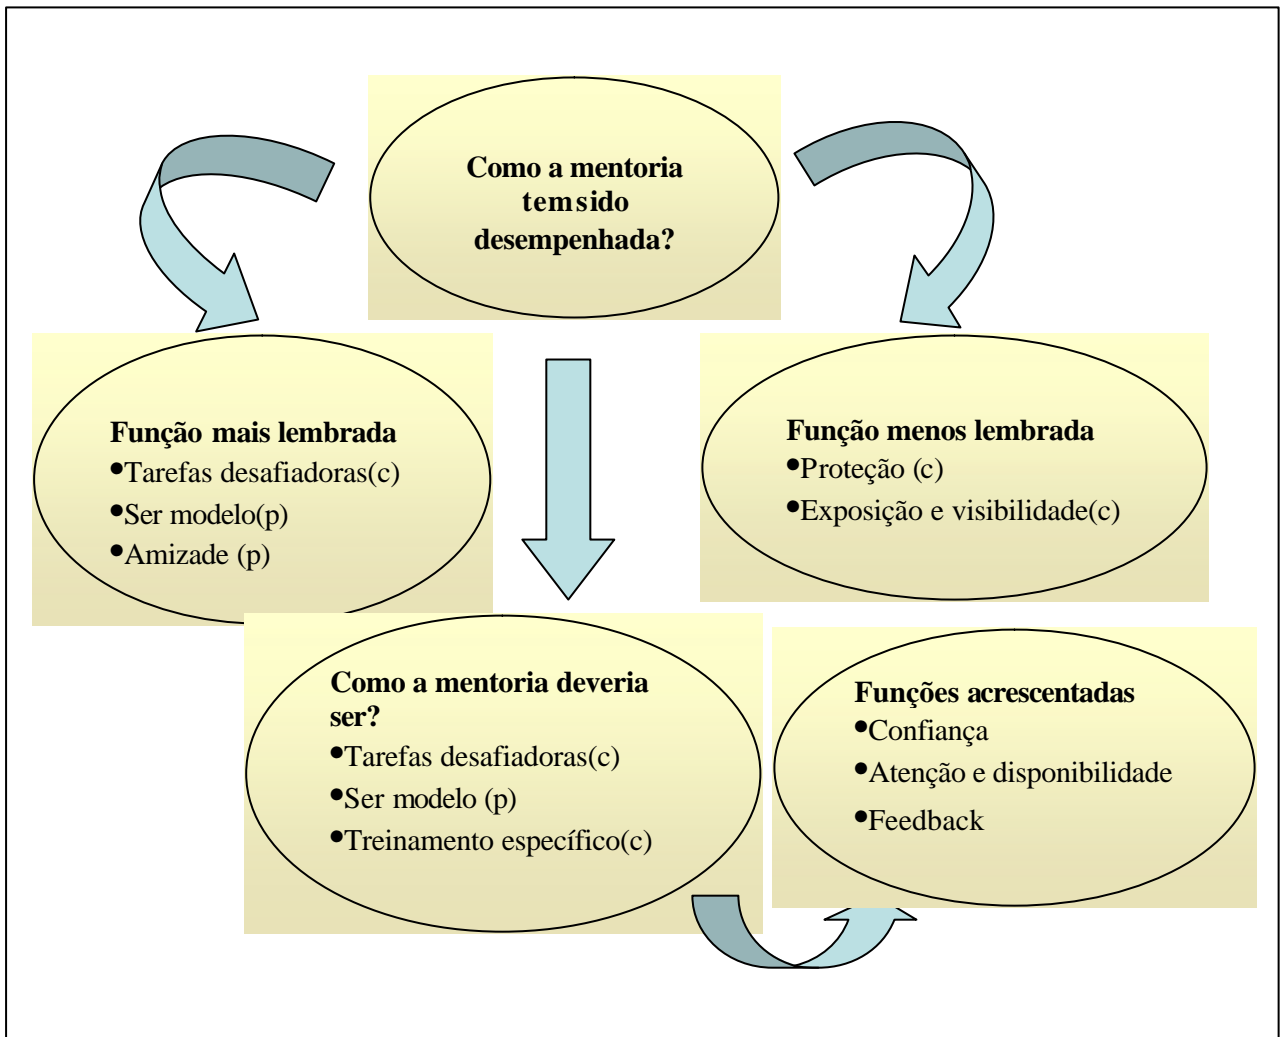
Como a mentoria temsido desempenhada?

Função mais lembrada
•Tarefas desafiadoras(c)
•Ser modelo(p)
•Amizade (p)

Função menos lembrada
•Proteção (c)
•Exposição e visibilidade(c)

Como a mentoria deveria ser?
•Tarefas desafiadoras(c)
•Ser modelo (p)
•Treinamento específico(c)

Funções acrescentadas
•Confiança
•Atenção e disponibilidade
•Feedback